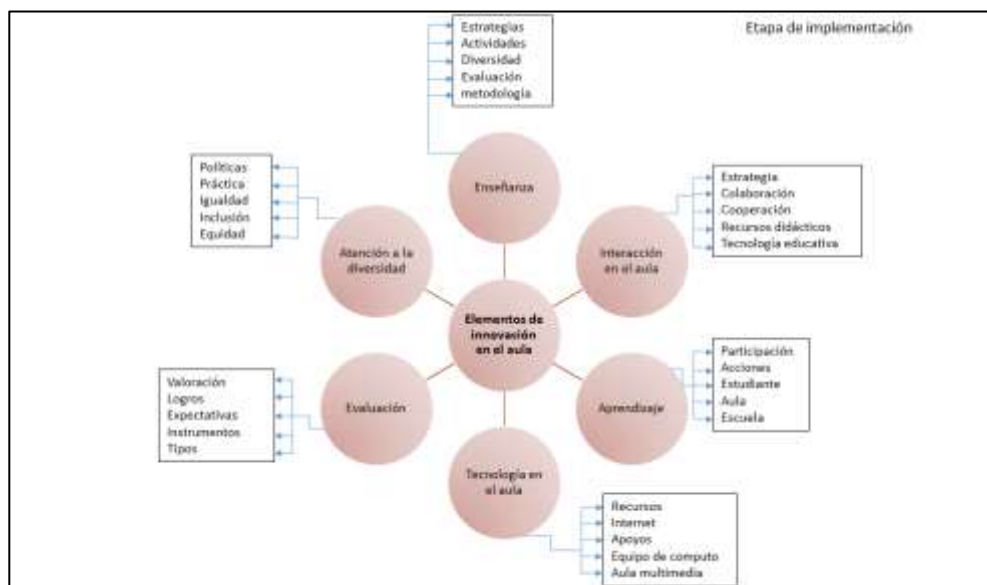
Etapa de implementación

Estrategias
Actividades
Diversidad
Evaluación
metodología

Enseñanza

Políticas
Práctica
Igualdad
Inclusión
Equidad

Atención a la diversidad

Estrategia
Colaboración
Cooperación
Recursos didácticos
Tecnología educativa

Interacción en el aula

Elementos de innovación en el aula

Participación
Acciones
Estudiante
Aula
Escuela

Aprendizaje

Valoración
Logros
Expectativas
Instrumentos
Tipos

Evaluación

Tecnología en el aula

Recursos
Internet
Apoyos
Equipo de computo
Aula multimedia